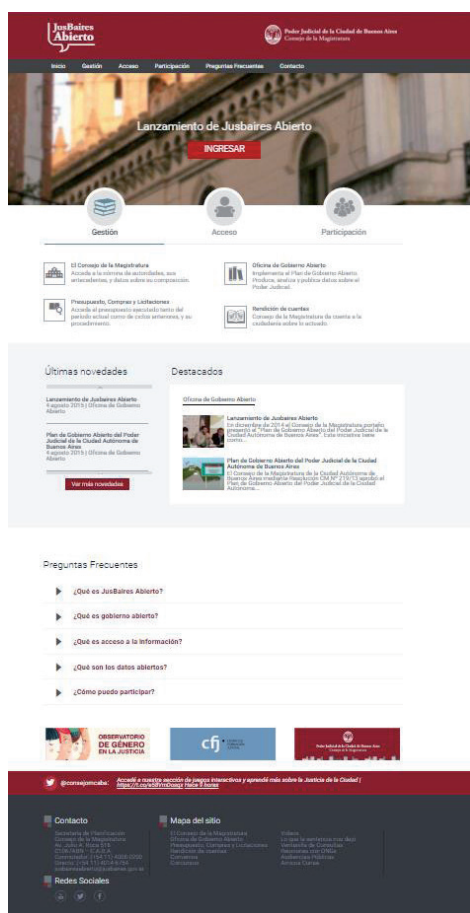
JusBaires Abierto

Poder Judicial de la Ciudad de Buenos Aires
Consejo de la Magistratura

Inicio Gestión Acceso Participación Preguntas Frecuentes Contacto

Lanzamiento de Jusbaires Abierto

INGRESAR

Gestión Acceso Participación

El Consejo de la Magistratura
Accede a la nómina de autoridades, sus antecedentes, y datos sobre su composición.

Oficina de Gobierno Abierto
Implementa el Plan de Gobierno Abierto. Produce, analiza y publica datos sobre el Poder Judicial.

Presupuesto, Compras y Licitaciones
Accede al presupuesto ejecutado tanto del período actual como de ciclos anteriores, y su procedimiento.

Rendición de cuentas
Consejo de la Magistratura da cuenta a la ciudadanía sobre lo actuado.

Últimas novedades

Lanzamiento de Jusbaires Abierto
4 agosto 2015 | Oficina de Gobierno Abierto

Plan de Gobierno Abierto del Poder Judicial de la Ciudad Autónoma de Buenos Aires
4 agosto 2015 | Oficina de Gobierno Abierto

Ver más novedades

Destacados

Oficina de Gobierno Abierto

Lanzamiento de Jusbaires Abierto
En diciembre de 2014 el Consejo de la Magistratura porteño presentó el "Plan de Gobierno Abierto del Poder Judicial de la Ciudad Autónoma de Buenos Aires". Esta iniciativa tiene como...

Plan de Gobierno Abierto del Poder Judicial de la Ciudad Autónoma de Buenos Aires
El Consejo de la Magistratura de la Ciudad Autónoma de Buenos Aires mediante Resolución CM Nº 218/13 aprobó el Plan de Gobierno Abierto del Poder Judicial de la Ciudad Autónoma...

Preguntas Frecuentes

¿Qué es JusBaires Abierto?

¿Qué es gobierno abierto?

¿Qué es acceso a la información?

¿Qué son los datos abiertos?

¿Cómo puedo participar?

OBSERVATORIO DE GÉNERO EN LA JUSTICIA

cfj

Poder Judicial de la Ciudad de Buenos Aires
Consejo de la Magistratura

@consejomcaba: Accedé a nuestra sección de juegos interactivos y aprendé más sobre la Justicia de la Ciudad ! https://t.co/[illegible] Hace 5 horas

Contacto
Secretaría de Planificación
Consejo de la Magistratura
Av. Julio A. Roca 516
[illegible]
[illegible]
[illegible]
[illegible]

Mapa del sitio
El Consejo de la Magistratura
Oficina de Gobierno Abierto
Presupuesto, Compras y Licitaciones
Rendición de cuentas
Concursos
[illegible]

Videos
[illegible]
Ventanilla de Consultas
Reuniones con ONGs
Audiencias Públicas
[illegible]

Redes Sociales